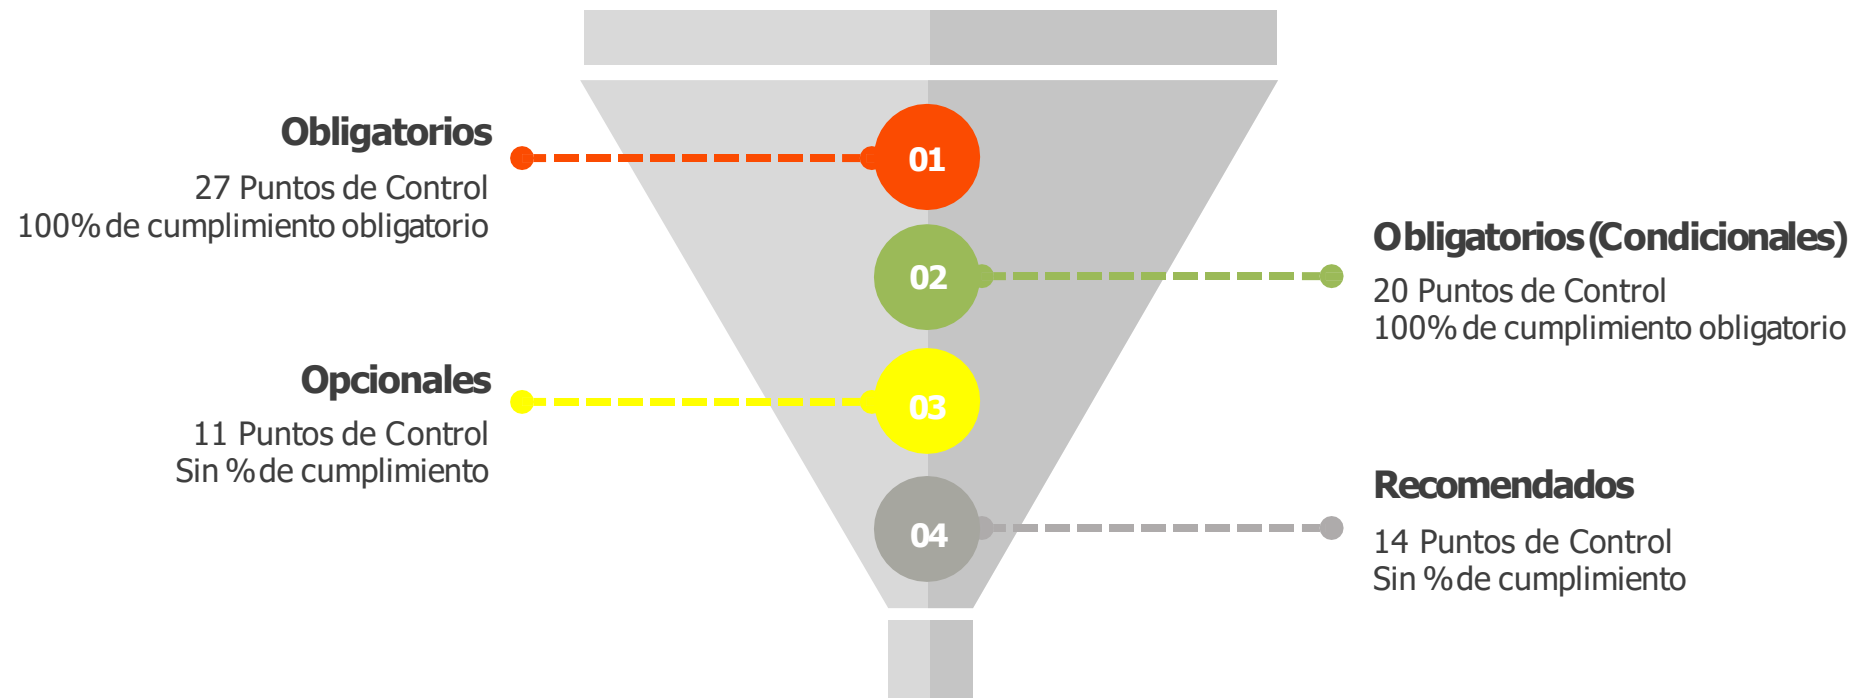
Obligatorios
27 Puntos de Control
100% de cumplimiento obligatorio

01

02

Obligatorios (Condicionales)
20 Puntos de Control
100% de cumplimiento obligatorio

Opcionales
11 Puntos de Control
Sin % de cumplimiento

03

04

Recomendados
14 Puntos de Control
Sin % de cumplimiento